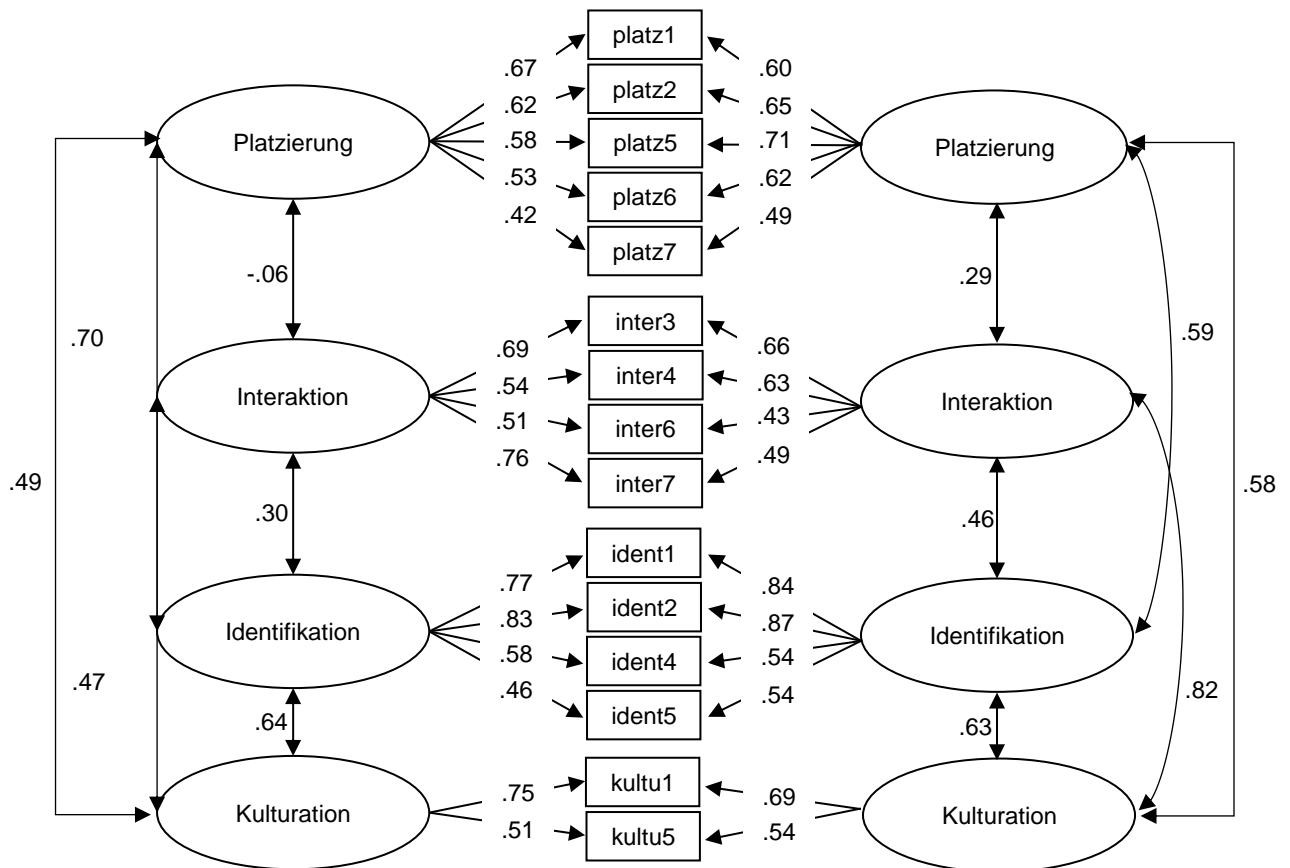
platz1
.67
.60
platz2
.62
.65
Platzierung
platz5
.58
.71
Platzierung
.53
platz6
.62
.42
platz7
.49
-.06
.29
.70
inter3
.59
.69
.66
inter4
.54
.63
Interaktion
Interaktion
inter6
.51
.43
.76
inter7
.49
.49
.58
.30
.46
ident1
.77
.84
ident2
.83
.87
Identifikation
Identifikation
ident4
.58
.54
.47
.46
ident5
.54
.82
.64
.63
kultu1
.75
.69
Kulturation
Kulturation
kultu5
.51
.54